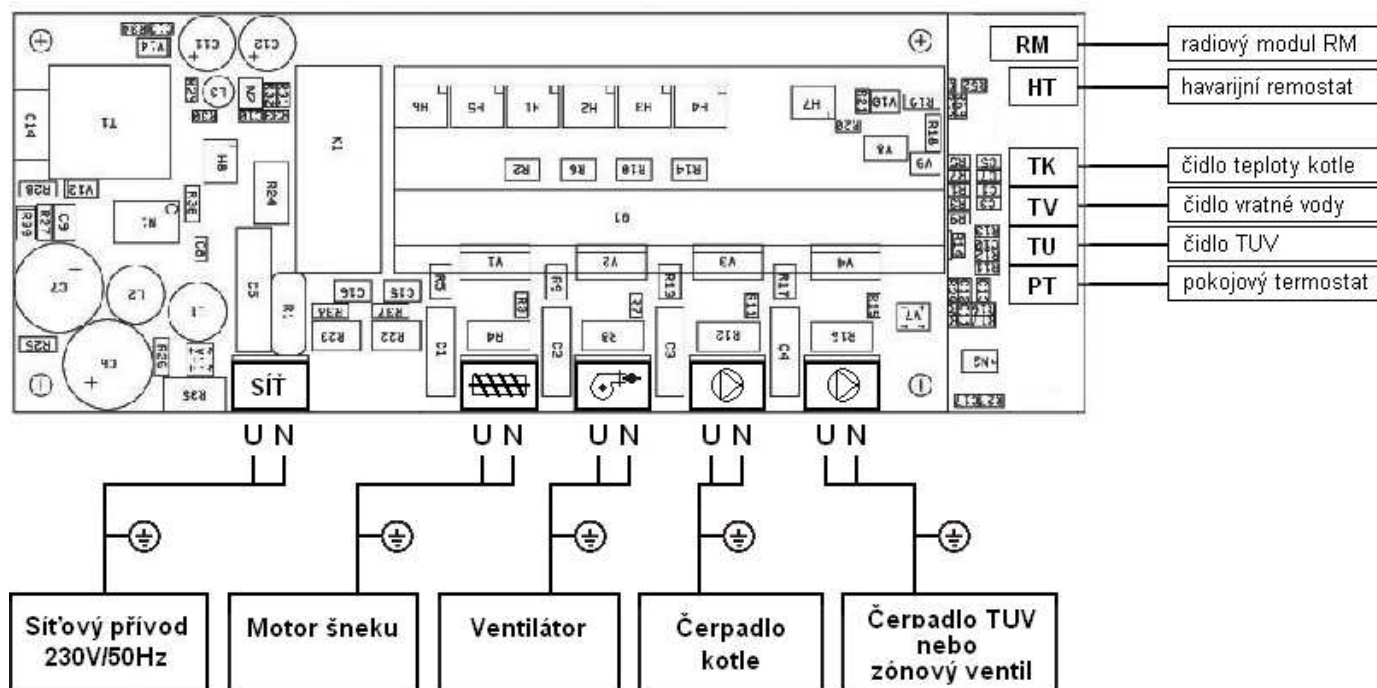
RM
radiový modul RM
HT
havarijní remostat
TK
čidlo teploty kotle
TV
čidlo vratné vody
TU
čidlo TUV
PT
pokojový termostat

SÍŤ

U N
U N
U N
U N
U N

Síťový přívod 230V/50Hz
Motor šneku
Ventilátor
Čerpadlo kotle
Čerpadlo TUV nebo zónový ventil